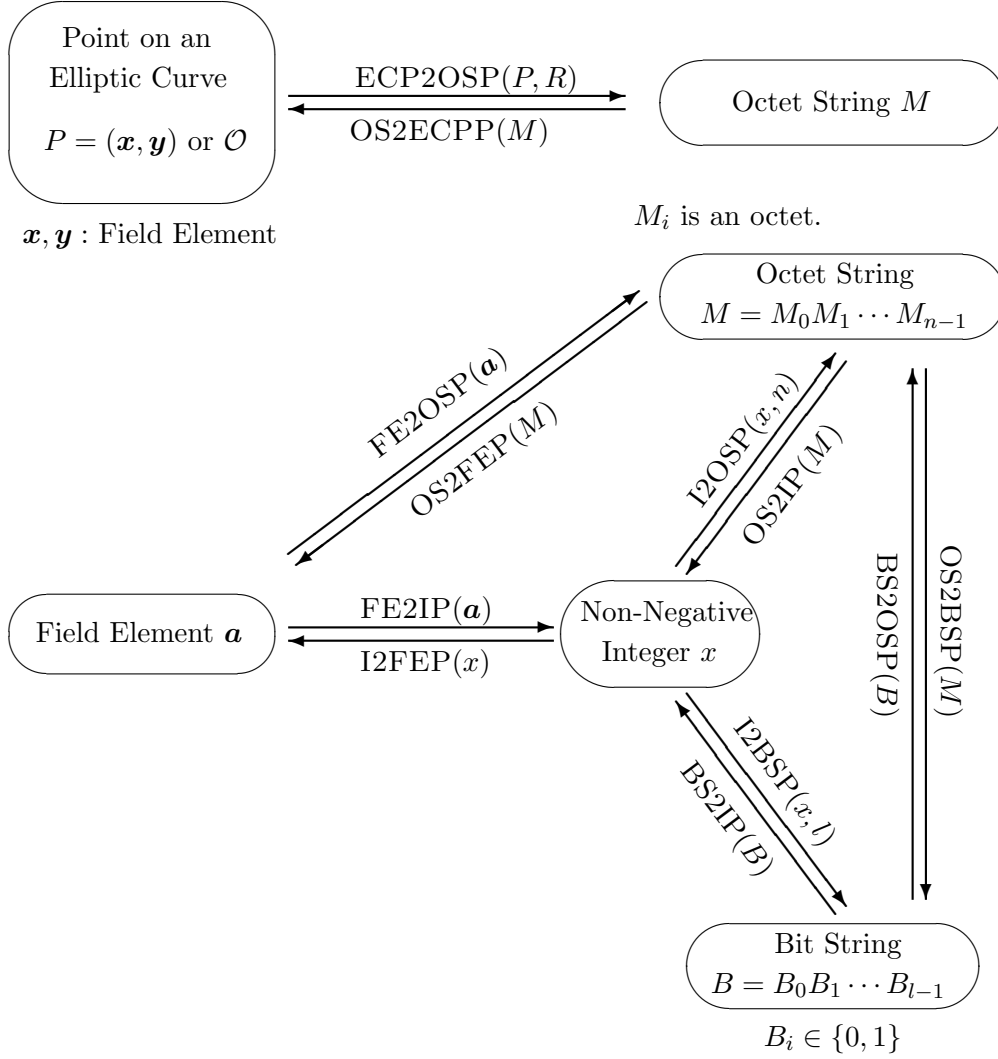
Point on an Elliptic Curve $P = (\boldsymbol{x}, \boldsymbol{y})$ or $\mathcal{O}$

$\boldsymbol{x}, \boldsymbol{y}$ : Field Element

ECP2OSP$(P, R)$

OS2ECPP$(M)$

Octet String $M$

$M_i$ is an octet.

Octet String $M = M_0M_1 \cdots M_{n-1}$

FE2OSP$(\boldsymbol{a})$

OS2FEP$(M)$

I2OSP$(x, n)$

OS2IP$(M)$

BS2OSP$(B)$

OS2BSP$(M)$

Field Element $\boldsymbol{a}$

FE2IP$(\boldsymbol{a})$

I2FEP$(x)$

Non-Negative Integer $x$

I2BSP$(x, l)$

BS2IP$(B)$

Bit String $B = B_0B_1 \cdots B_{l-1}$

$B_i \in \{0, 1\}$